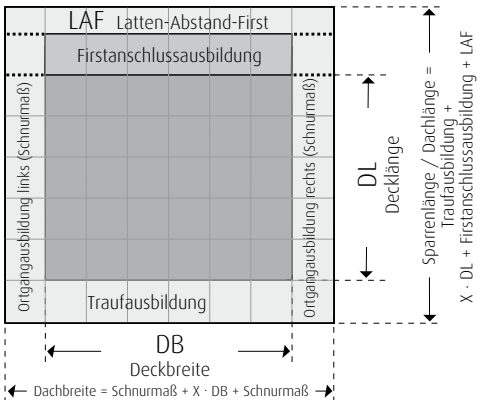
LAF Latten-Abstand-First

Firstanschlussausbildung

Ortgangausbildung links (Schnurmaß)

Ortgangausbildung rechts (Schnurmaß)

DL
Decklänge

Sparrenlänge / Dachlänge = Traufausbildung + X · DL + Firstanschlussausbildung + LAF

Traufausbildung

DB
Deckbreite

Dachbreite = Schnurmaß + X · DB + Schnurmaß